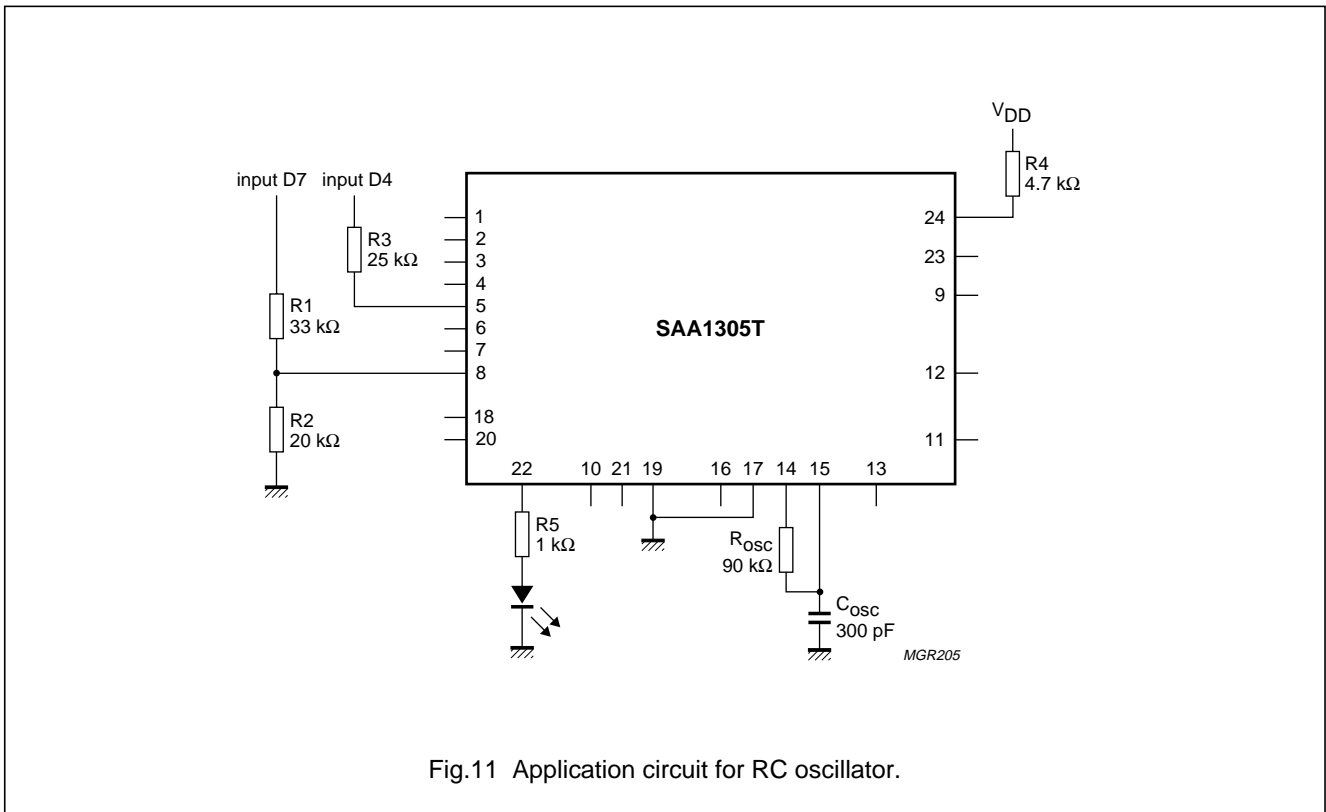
$V_{DD}$

R4
4.7 kΩ

input D7 input D4

1
2
3
4
5
6
7
8
18
20

R3
25 kΩ

R1
33 kΩ

R2
20 kΩ

SAA1305T

24
23
9
12
11

22 10 21 19 16 17 14 15 13

R5
1 kΩ

$R_{osc}$
90 kΩ

$C_{osc}$
300 pF

MGR205

Fig.11 Application circuit for RC oscillator.